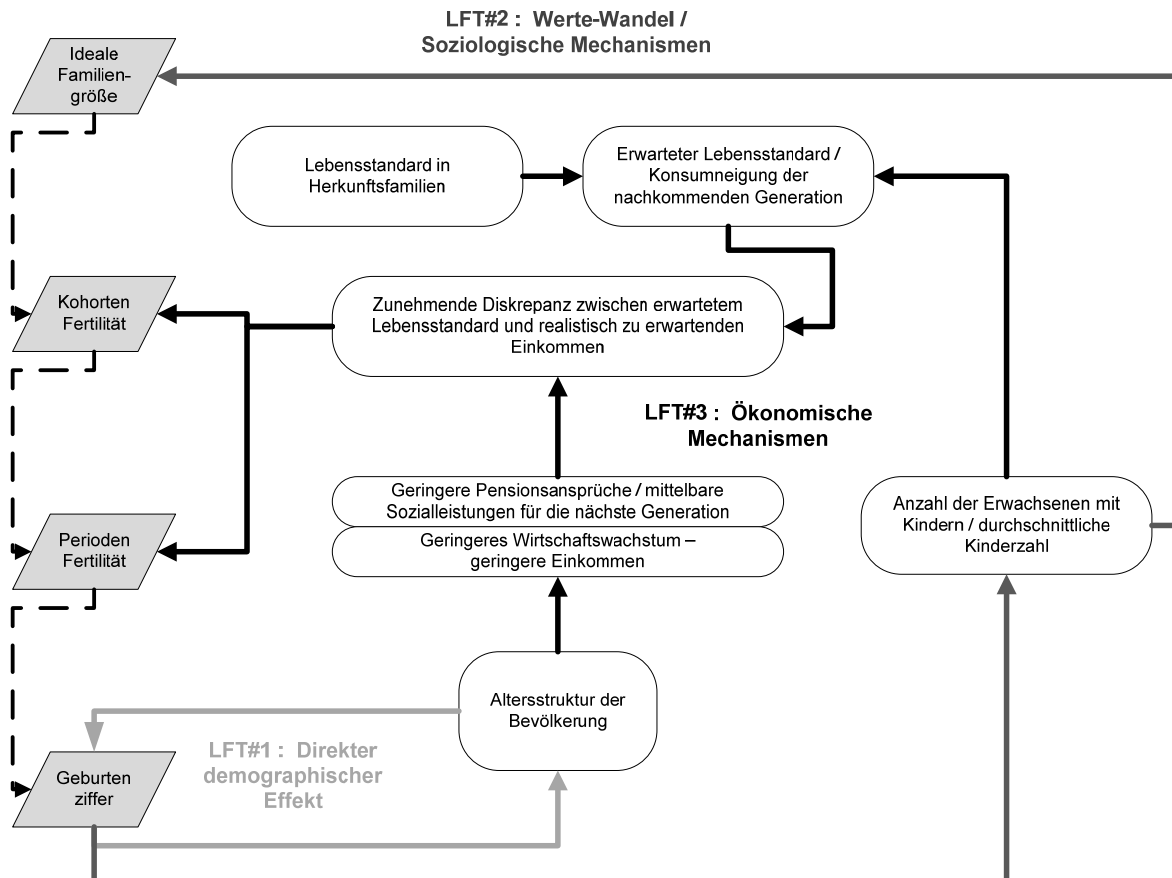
LFT#2 : Werte-Wandel / Soziologische Mechanismen

Ideale Familiengröße

Lebensstandard in Herkunftsfamilien

Erwarteter Lebensstandard / Konsumneigung der nachkommenden Generation

Kohorten Fertilität

Zunehmende Diskrepanz zwischen erwartetem Lebensstandard und realistisch zu erwartenden Einkommen

LFT#3 : Ökonomische Mechanismen

Geringere Pensionsansprüche / mittelbare Sozialleistungen für die nächste Generation

Geringeres Wirtschaftswachstum – geringere Einkommen

Anzahl der Erwachsenen mit Kindern / durchschnittliche Kinderzahl

Perioden Fertilität

Altersstruktur der Bevölkerung

LFT#1 : Direkter demographischer Effekt

Geburten ziffer